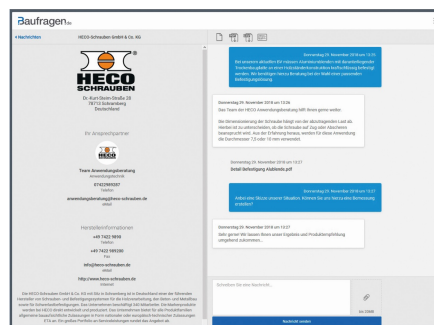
Baufragen.de

‹ Nachrichten HECO-Schrauben GmbH & Co. KG

HECO SCHRAUBEN

Dr.-Kurt-Steim-Straße 28
78713 Schramberg
Deutschland

Ihr Ansprechpartner

Team Anwendungsberatung
Anwendungstechnik
07422989207
Telefon
anwendungsberatung@heco-schrauben.de
eMail

Herstellerinformationen
+49 7422 9890
Telefon
+49 7422 989200
Fax
info@heco-schrauben.de
eMail
http://www.heco-schrauben.de
Internet

Die HECO-Schrauben GmbH & Co. KG mit Sitz in Schramberg ist in Deutschland einer der führenden Hersteller von Schrauben- und Befestigungssystemen für die Holzverarbeitung, den Beton- und Metallbau sowie für Schwerlastbefestigungen. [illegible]

Donnerstag 29. November 2018 um 13:25
Bei unserem aktuellen EH Holzanm Aluminiumkalender soll Bjmalerfolgende Vordenkabgabe an einer Holzrahmenkonstruktion befestigt werden. Wir benötigen hierzu Beratung bei der Wahl einer passenden Befestigungslösung.

Donnerstag 29. November 2018 um 13:56
Das Team der HECO Anwendungsberatung hilft Ihnen gerne weiter.
Die Dimensionierung der Schraube hängt von der abzutragenden Last ab. Hierbei ist zu unterscheiden, ob die Schraube auf Zug oder Abscheren beansprucht wird. Aus der Erfahrung heraus, werden für diese Anwendung die Durchmesser 7,5 oder 10 mm verwendet.

Donnerstag 29. November 2018 um 13:27
Detail Befestigung Alublende.pdf

Donnerstag 29. November 2018 um 13:27
Anbei eine Skizze unserer Situation. Können Sie uns hierzu eine Bemessung erstellen?

Donnerstag 29. November 2018 um 13:27
Sehr gerne! Wir lassen Ihnen unser Angebots und Produktempfehlung umgehend zukommen...

Schreiben Sie eine Nachricht...

Nachricht senden